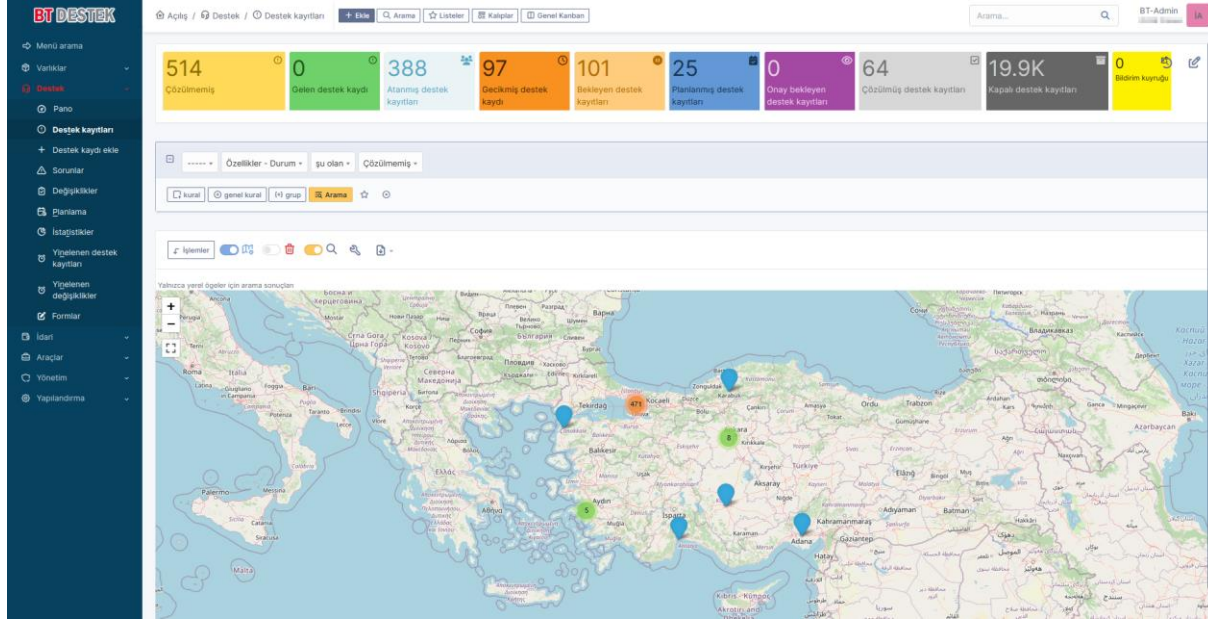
BT DESTEK

Açılış / Destek / Destek kayıtları

+ Ekle | Arama | Listeler | Kalıplar | Genel Kanban

Arama...

BT-Admin

Menü arama
Varlıklar
Destek
Pano
Destek kayıtları
+ Destek kaydı ekle
Sorunlar
Değişiklikler
Planlama
İstatistikler
Yinelenen destek kayıtları
Yinelenen değişiklikler
Formlar
İdari
Araçlar
Yönetim
Yapılandırma

| 514 Çözülmemiş | 0 Gelen destek kaydı | 388 Atanmış destek kayıtları | 97 Gecikmiş destek kaydı | 101 Bekleyen destek kayıtları | 25 Planlanmış destek kayıtları | 0 Onay bekleyen destek kayıtları | 64 Çözülmüş destek kayıtları | 19.9K Kapalı destek kayıtları | 0 Bildirim kuyruğu |
|---|---|---|---|---|---|---|---|---|---|

----- Özellikler - Durum şu olan Çözülmemiş

kural | genel kural | grup | Arama

İşlemler

Yalnızca yerel ögeler için arama sonuçları

+
−

Tekirdağ 471 Kocaeli Zonguldak Karabük Bolu Çankırı Ankara 8 Kırıkkale Balıkesir Aydın 5 Isparta Aksaray Niğde Adana Kahramanmaraş Gaziantep Adıyaman Batman Hakkari Ordu Trabzon Amasya Tokat Erzincan Elazığ Bingöl Muş Kırşehir Türkiye Karaman Mersin Hatay Muğla Rize Ardahan Kars Iğdır Gence Mingəçevir Bakı Azərbaycan Erivan Cyprus Κύπρος Kıbrıs Plovdiv Sofya Roma Napoli Bari Palermo Messina Catania Siracusa Malta Taranto Brindisi Potenza Shqipëria Crna Gora Kosovo Varna Ελλάς Αθήνα